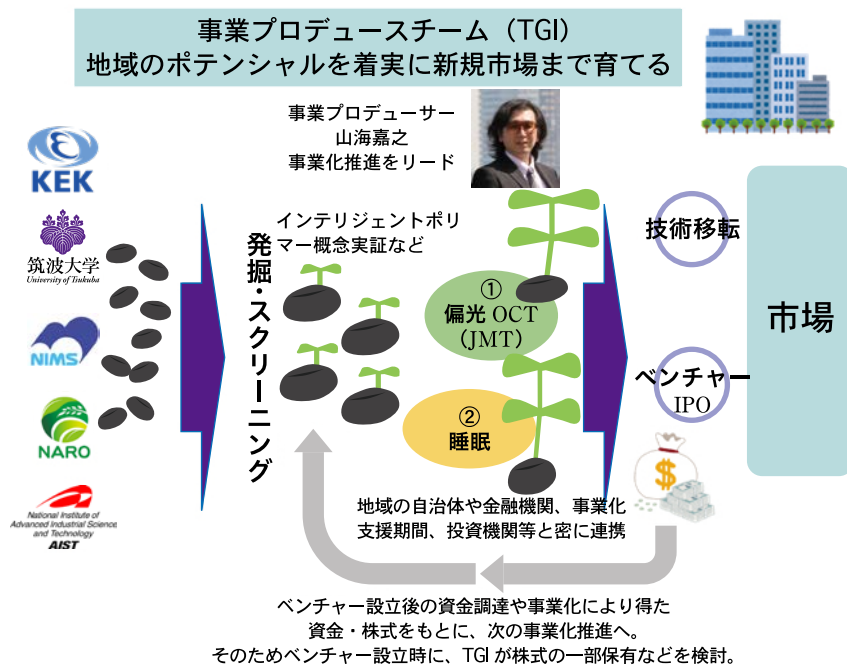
事業プロデュースチーム（TGI）
地域のポテンシャルを着実に新規市場まで育てる

事業プロデューサー
山海嘉之
事業化推進をリード

KEK

筑波大学
University of Tsukuba

NIMS

NARO

National Institute of Advanced Industrial Science and Technology
AIST

発掘・スクリーニング

インテリジェントポリマー概念実証など

① 偏光 OCT (JMT)

② 睡眠

技術移転

ベンチャー IPO

市場

地域の自治体や金融機関、事業化支援期間、投資機関等と密に連携

ベンチャー設立後の資金調達や事業化により得た資金・株式をもとに、次の事業化推進へ。
そのためベンチャー設立時に、TGI が株式の一部保有などを検討。